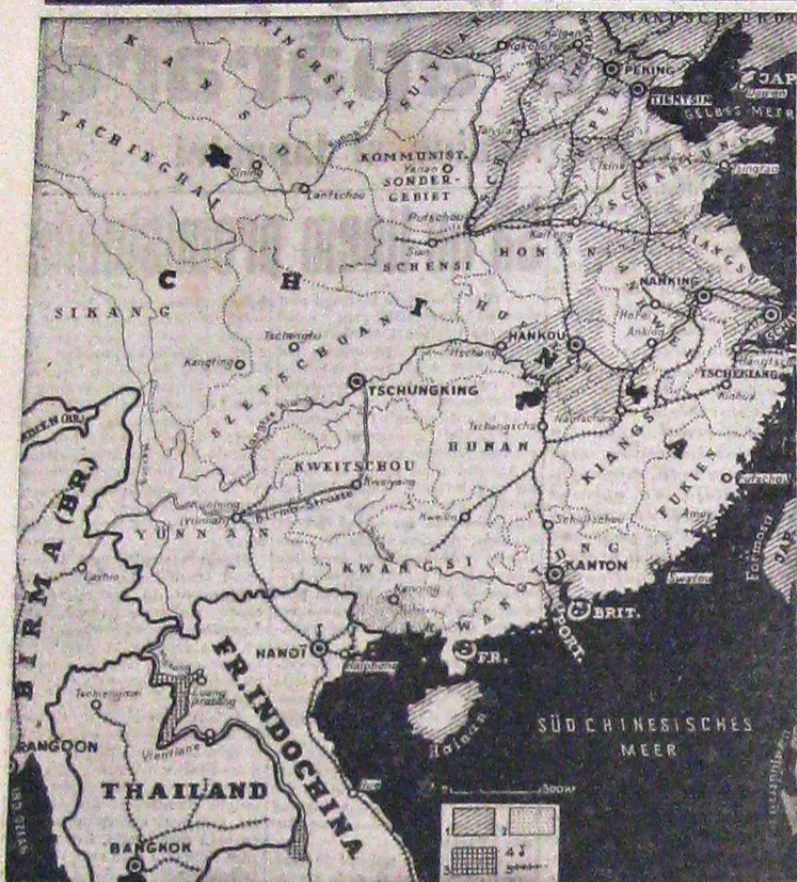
MANDSCHUKUO
JAP
KANSU
NINGSIA
SUIYUAN
Kalgan
PEKING
TIENTSIN
GELBES MEER
TSCHINGHAI
Sining
Lantschou
KOMMUNIST. SONDER-GEBIET
Yenan
Putschou
Sian
SCHENSI
HONAN
Kaifeng
SCHANTUNG
Tsingtau
KIANGSU
NANKING
Anking
SIKANG
CHINA
HUPEH
HANKOU
Itschang
Tschengtu
SZETSCHUAN
Kangting
TSCHUNGKING
TSCHEKIANG
HUNAN
Tschangscha
KIANGSI
KWEITSCHOU
Kweiyang
Birma-Strasse
Kunming (Yünnan)
YÜNNAN
FUKIEN
Amoy
Futschou
KWANGSI
KWANGTUNG
KANTON
Schiutschou
Nanning
Lashio
BIRMA (BR.)
BRIT.
PORT.
FR.
HANOI
Haiphong
Formosa
FR. INDOCHINA
Luang Prabang
Vientiane
Hainan
SÜDCHINESISCHES MEER
RANGOON
THAILAND
BANGKOK
1
2
3
4
5
500 km